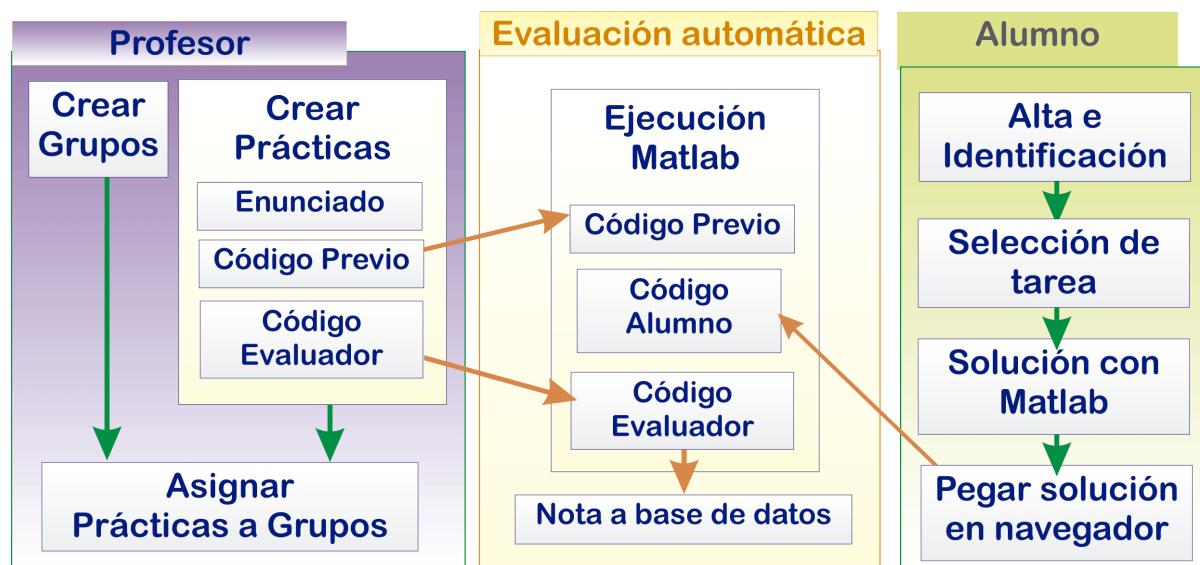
Profesor

Crear Grupos

Crear Prácticas

Enunciado

Código Previo

Código Evaluador

Asignar Prácticas a Grupos

Evaluación automática

Ejecución Matlab

Código Previo

Código Alumno

Código Evaluador

Nota a base de datos

Alumno

Alta e Identificación

Selección de tarea

Solución con Matlab

Pegar solución en navegador